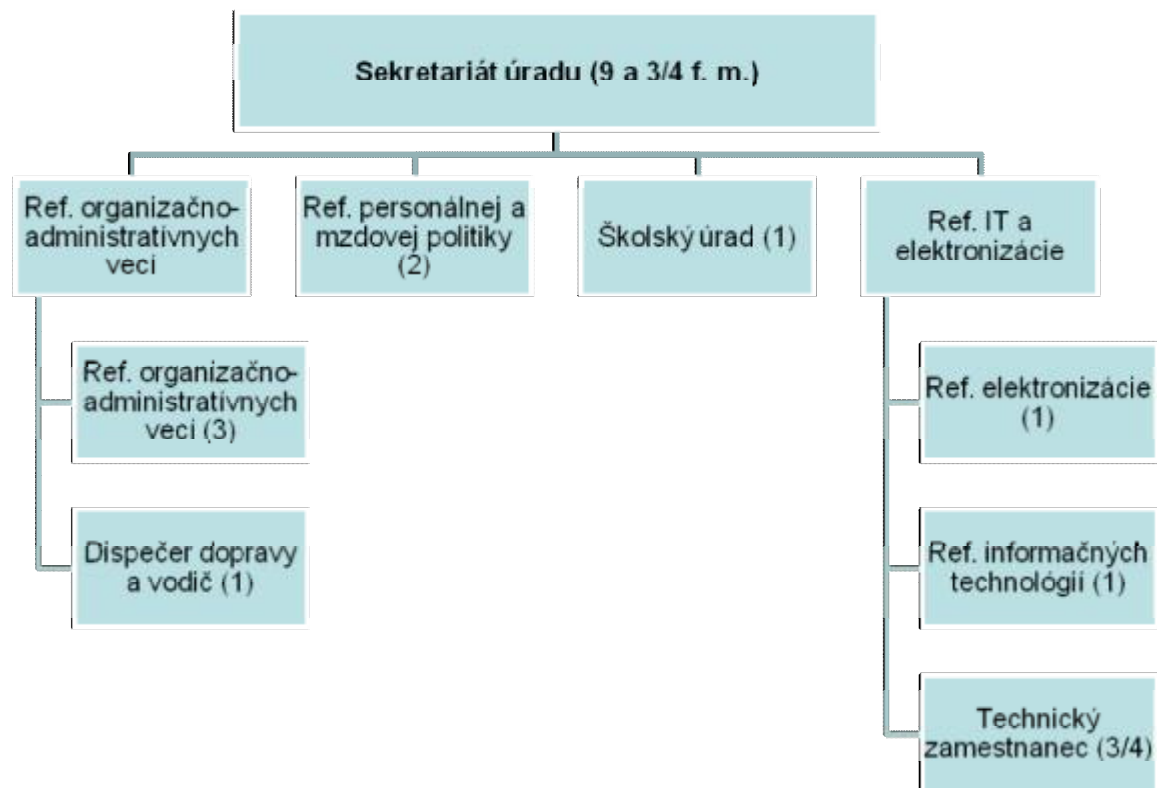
Sekretariát úradu (9 a 3/4 f. m.)

Ref. organizačno-administratívnych vecí

Ref. organizačno-administratívnych vecí (3)

Dispečer dopravy a vodič (1)

Ref. personálnej a mzdovej politiky (2)

Školský úrad (1)

Ref. IT a elektronizácie

Ref. elektronizácie (1)

Ref. informačných technológií (1)

Technický zamestnanec (3/4)